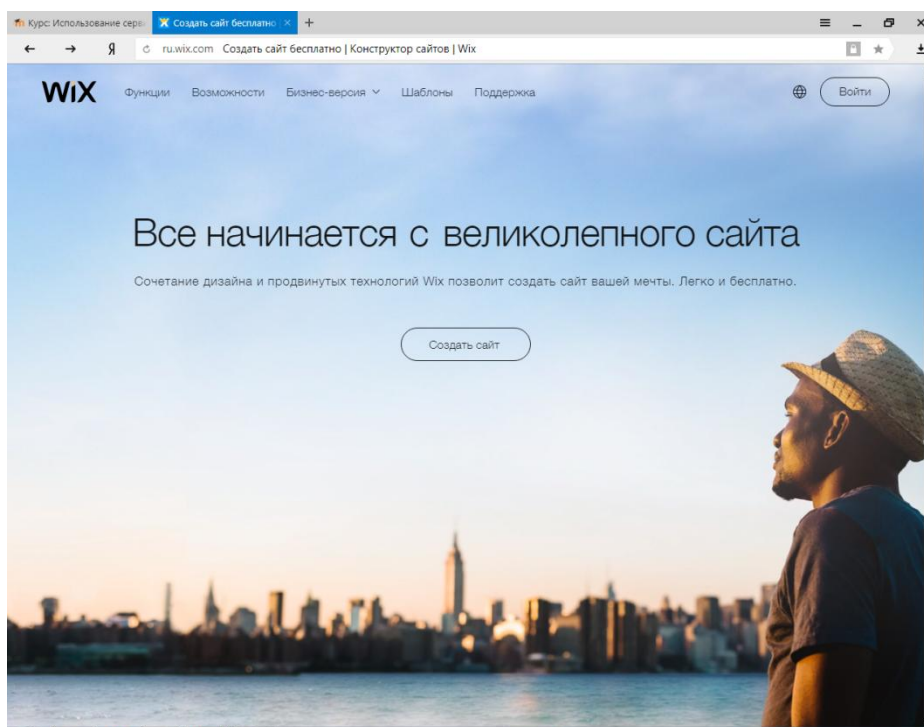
Курс: Использование серв
Создать сайт бесплатно
+
Я
ru.wix.com Создать сайт бесплатно | Конструктор сайтов | Wix

WiX
Функции
Возможности
Бизнес-версия
Шаблоны
Поддержка
Войти

Все начинается с великолепного сайта

Сочетание дизайна и продвинутых технологий Wix позволит создать сайт вашей мечты. Легко и бесплатно.

Создать сайт